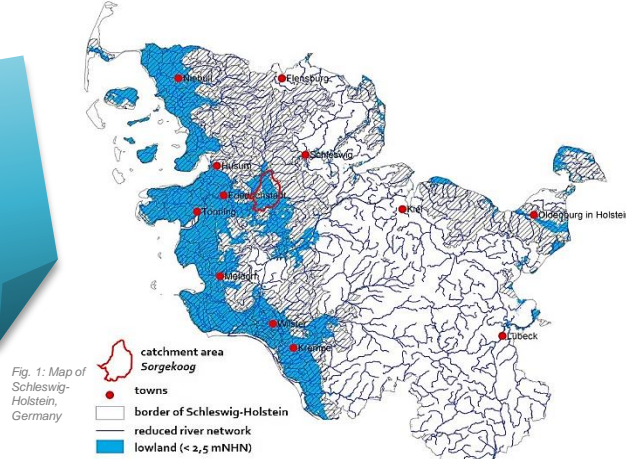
Niebüll
Flensburg
Schleswig
Husum
Friedrichstadt
Tönning
Kiel
Oldenburg in Holstei
Meldorf
Wilster
Krempe
Lübeck

Fig. 1: Map of Schleswig-Holstein, Germany

catchment area Sorgekoog
towns
border of Schleswig-Holstein
reduced river network
lowland (< 2,5 mNHN)